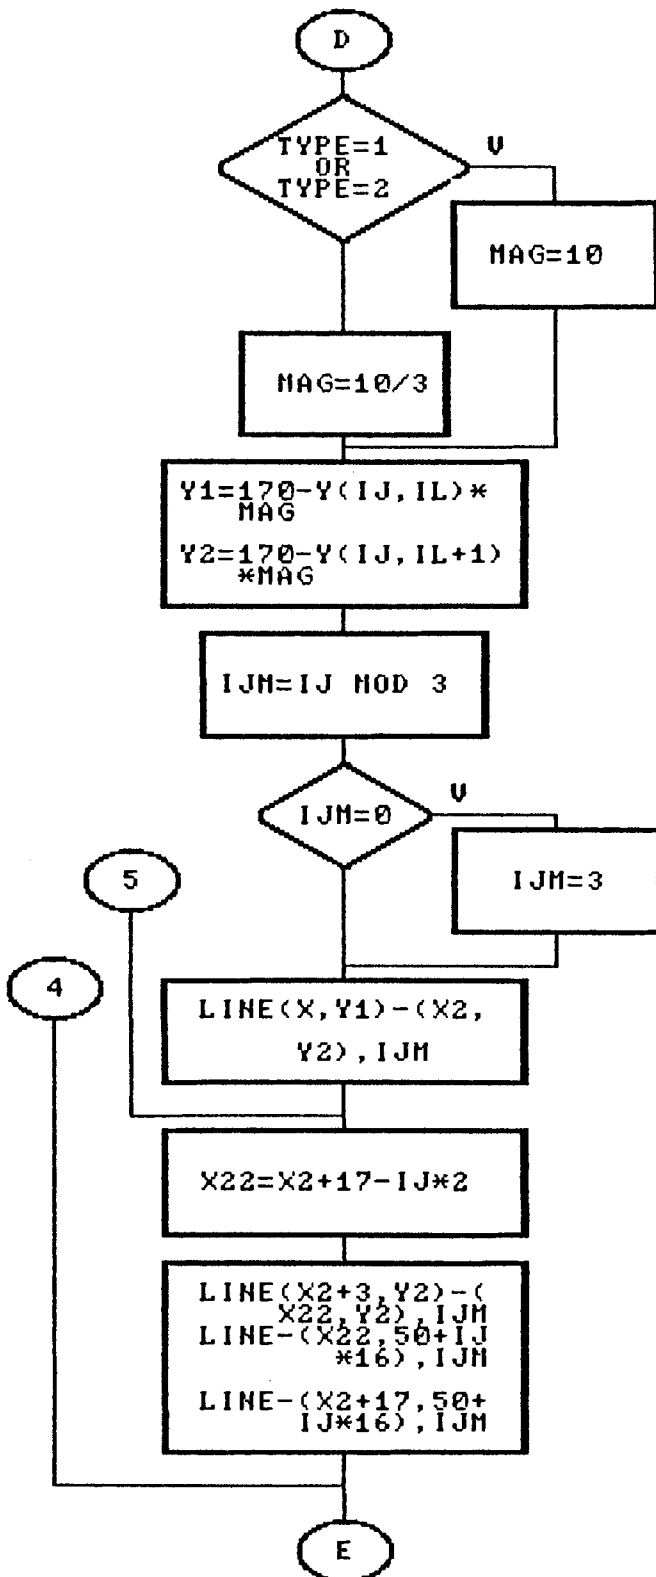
D

TYPE=1
OR
TYPE=2

V

MAG=10

MAG=10/3

Y1=170-Y(IJ,IL)*
MAG

Y2=170-Y(IJ,IL+1)
*MAG

IJM=IJ MOD 3

IJM=0

V

IJM=3

5

4

LINE(X,Y1)-(X2,
Y2),IJM

X22=X2+17-IJ*2

LINE(X2+3,Y2)-(
X22,Y2),IJM
LINE-(X22,50+IJ
*16),IJM

LINE-(X2+17,50+
IJ*16),IJM

E